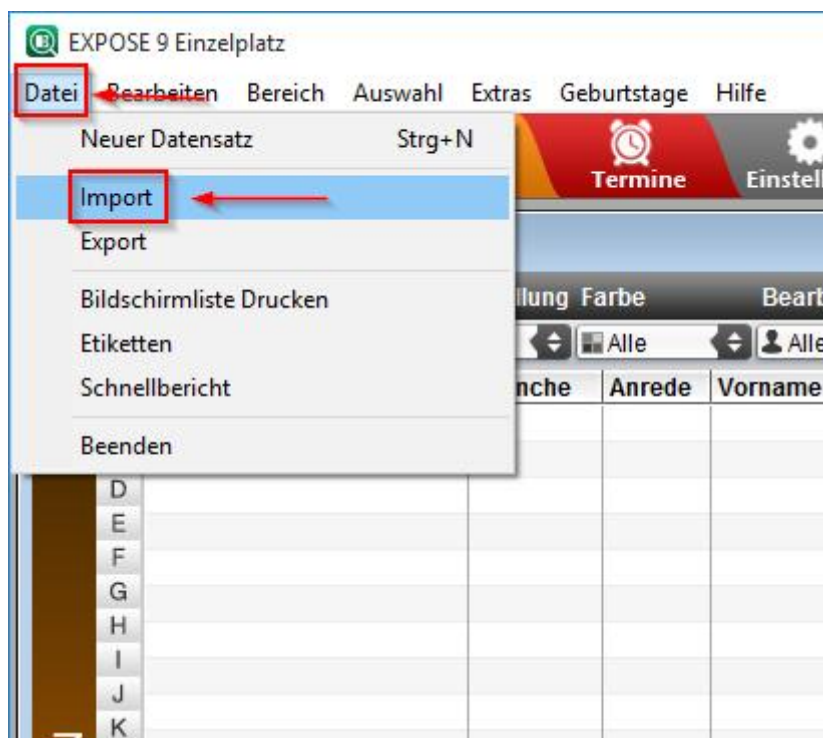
EXPOSE 9 Einzelplatz

Datei Bearbeiten Bereich Auswahl Extras Geburtstage Hilfe

Neuer Datensatz Strg+N

Import

Export

Bildschirmliste Drucken

Etiketten

Schnellbericht

Beenden

Termine Einstell

llung Farbe Bearb

Alle Alle

nche Anrede Vorname

D
E
F
G
H
I
J
K